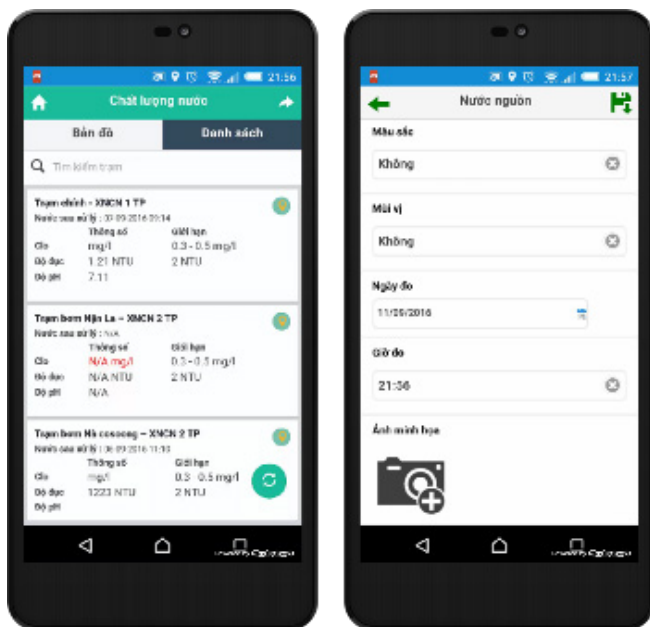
21:56

Chất lượng nước

Bản đồ

Danh sách

Tìm kiếm trạm

Trạm chính - XNCN 1 TP

Nước sau xử lý : 30-09-2016 09:14

| | Thông số | Giới hạn |
|---|---|---|
| Clo | mg/l | 0.3 - 0.5 mg/l |
| Độ đục | 1.21 NTU | 2 NTU |
| Độ pH | 7.11 | |

Trạm bơm Nậm La - XNCN 2 TP

Nước sau xử lý : N/A

| | Thông số | Giới hạn |
|---|---|---|
| Clo | N/A mg/l | 0.3 - 0.5 mg/l |
| Độ đục | N/A NTU | 2 NTU |
| Độ pH | N/A | |

Trạm bơm Nà cooong - XNCN 2 TP

Nước sau xử lý : 30-09-2016 11:10

| | Thông số | Giới hạn |
|---|---|---|
| Clo | mg/l | 0.3 - 0.5 mg/l |
| Độ đục | 1223 NTU | 2 NTU |
| Độ pH | | |

21:57

Nước nguồn

Màu sắc

Không

Mùi vị

Không

Ngày đo

11/05/2016

Giờ đo

21:36

Ảnh minh họa